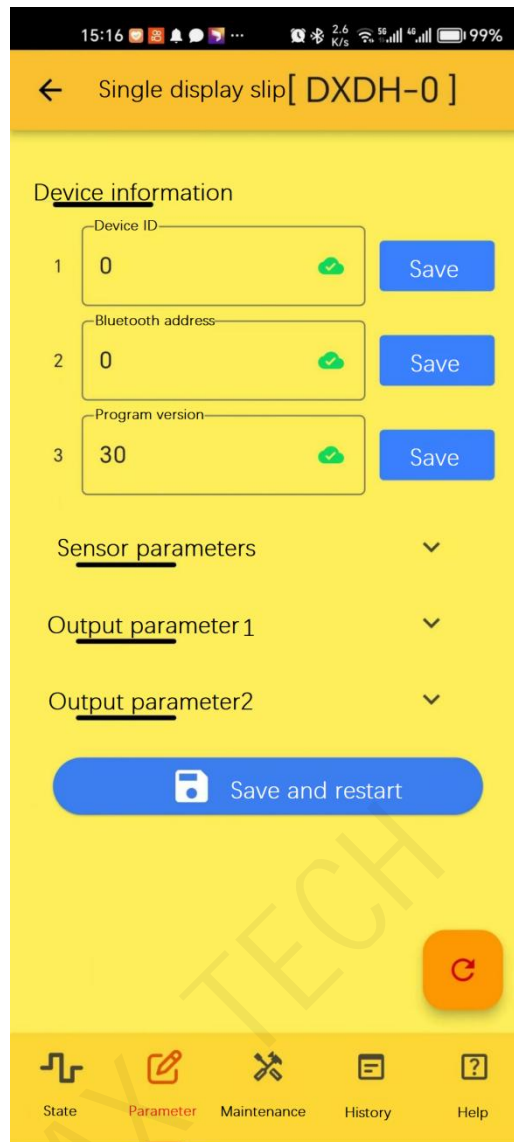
15:16 ··· 2.6 K/s 5G 4G 99%

← Single display slip[ DXDH-0 ]

Device information

Device ID
1 0 Save

Bluetooth address
2 0 Save

Program version
3 30 Save

Sensor parameters

Output parameter1

Output parameter2

Save and restart

TECH

State Parameter Maintenance History Help